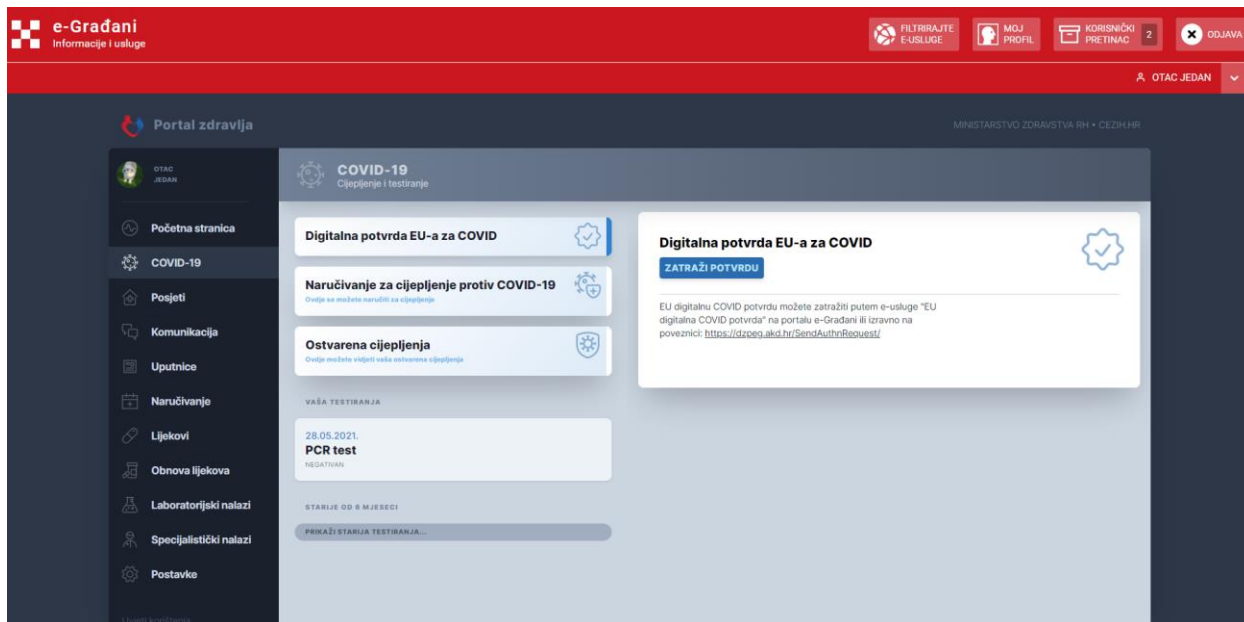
e-Građani
Informacije i usluge

FILTRIRAJTE E-USLUGE
MOJ PROFIL
KORISNIČKI PRETINAC 2
ODJAVA

OTAC JEDAN

Portal zdravlja

MINISTARSTVO ZDRAVSTVA RH • CEZIH.HR

OTAC JEDAN

Početna stranica
COVID-19
Posjeti
Komunikacija
Uputnice
Naručivanje
Lijekovi
Obnova lijekova
Laboratorijski nalazi
Specijalistički nalazi
Postavke

COVID-19
Cijepljenje i testiranje

Digitalna potvrda EU-a za COVID

Naručivanje za cijepljenje protiv COVID-19
Ovdje se možete naručiti za cijepljenje

Ostvarena cijepljenja
Ovdje možete vidjeti vaša ostvarena cijepljenja

VAŠA TESTIRANJA

28.05.2021.
PCR test
NEGATIVAN

STARIJE OD 6 MJESECI

PRIKAŽI STARIJA TESTIRANJA...

Digitalna potvrda EU-a za COVID
ZATRAŽI POTVRDU

EU digitalnu COVID potvrdu možete zatražiti putem e-usluge "EU digitalna COVID potvrda" na portalu e-Građani ili izravno na poveznici: https://dzpeg.akd.hr/SendAuthnRequest/